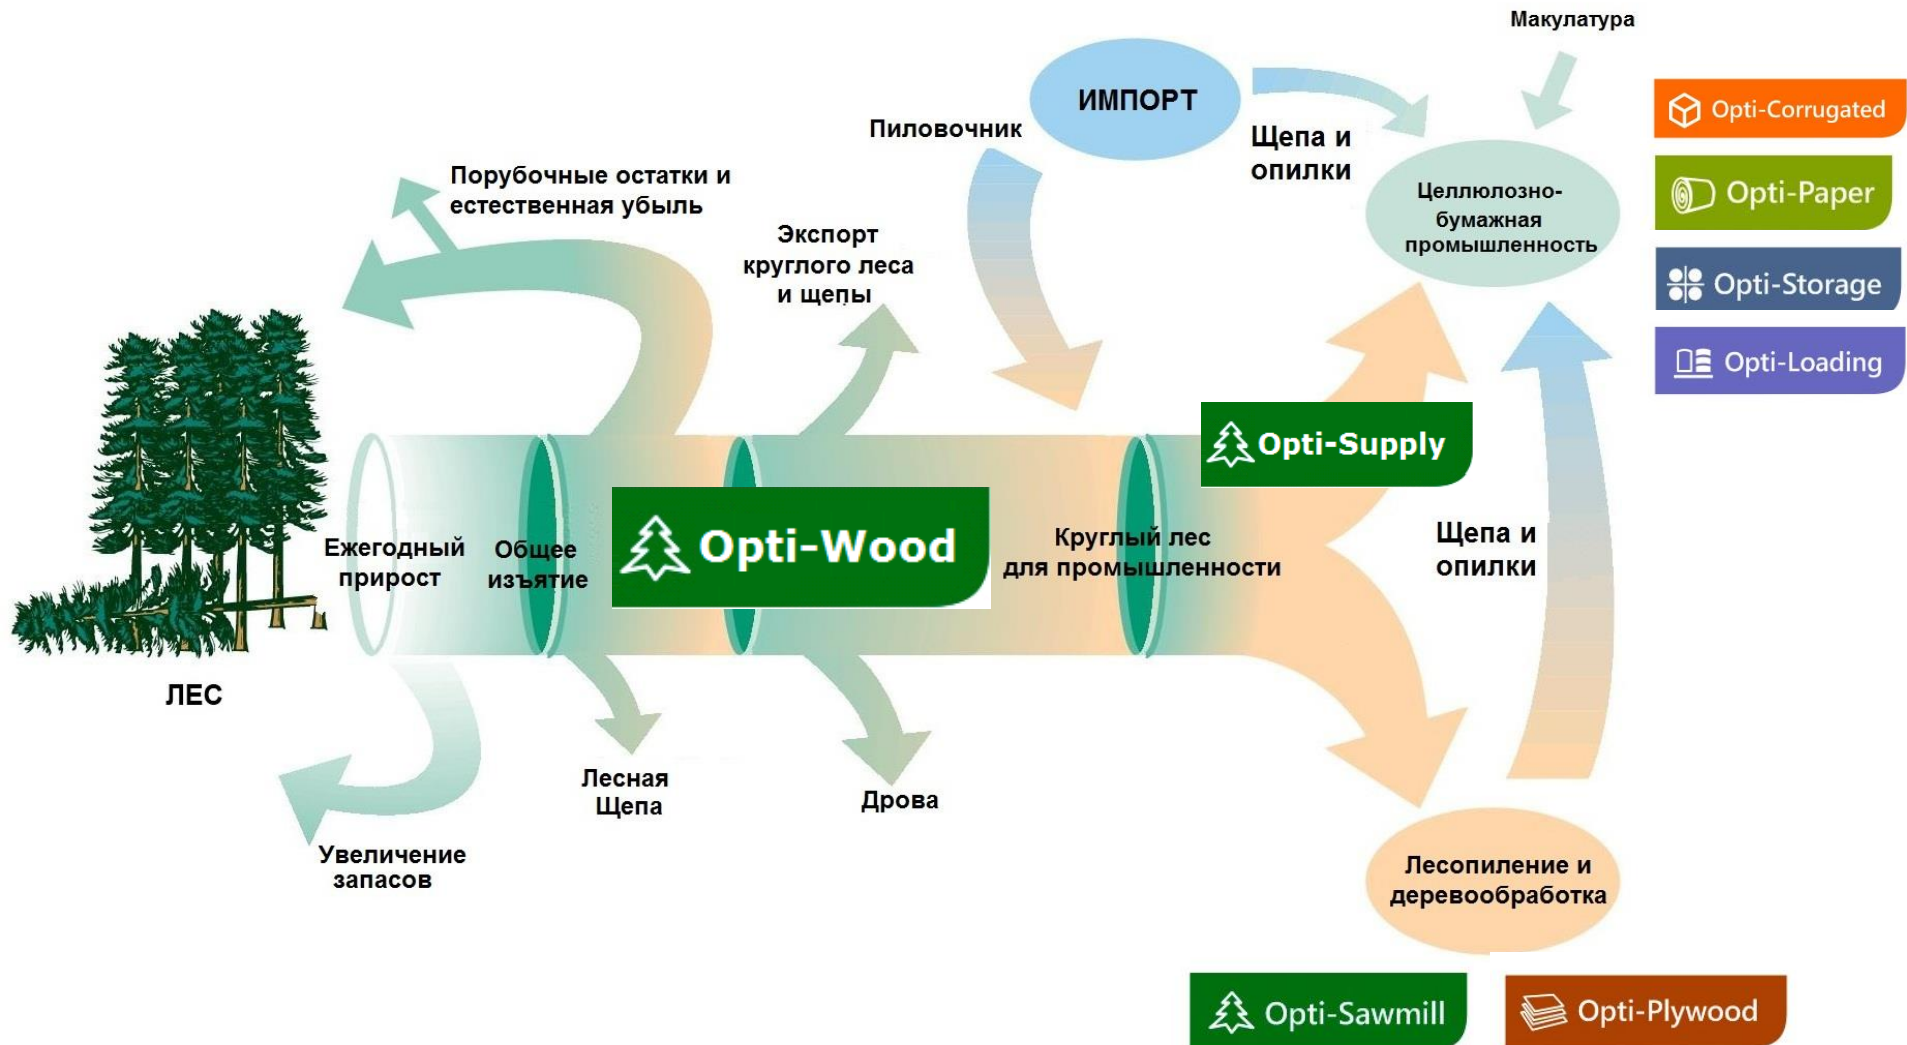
Макулатура

Opti-Corrugated

ИМПОРТ

Пиловочник

Щепа и опилки

Целлюлозно-бумажная промышленность

Opti-Paper

Порубочные остатки и естественная убыль

Экспорт круглого леса и щепы

Opti-Storage

Opti-Loading

Opti-Supply

Ежегодный прирост

Общее изъятие

Opti-Wood

Круглый лес для промышленности

Щепа и опилки

ЛЕС

Лесная Щепа

Дрова

Увеличение запасов

Лесопиление и деревообработка

Opti-Sawmill

Opti-Plywood